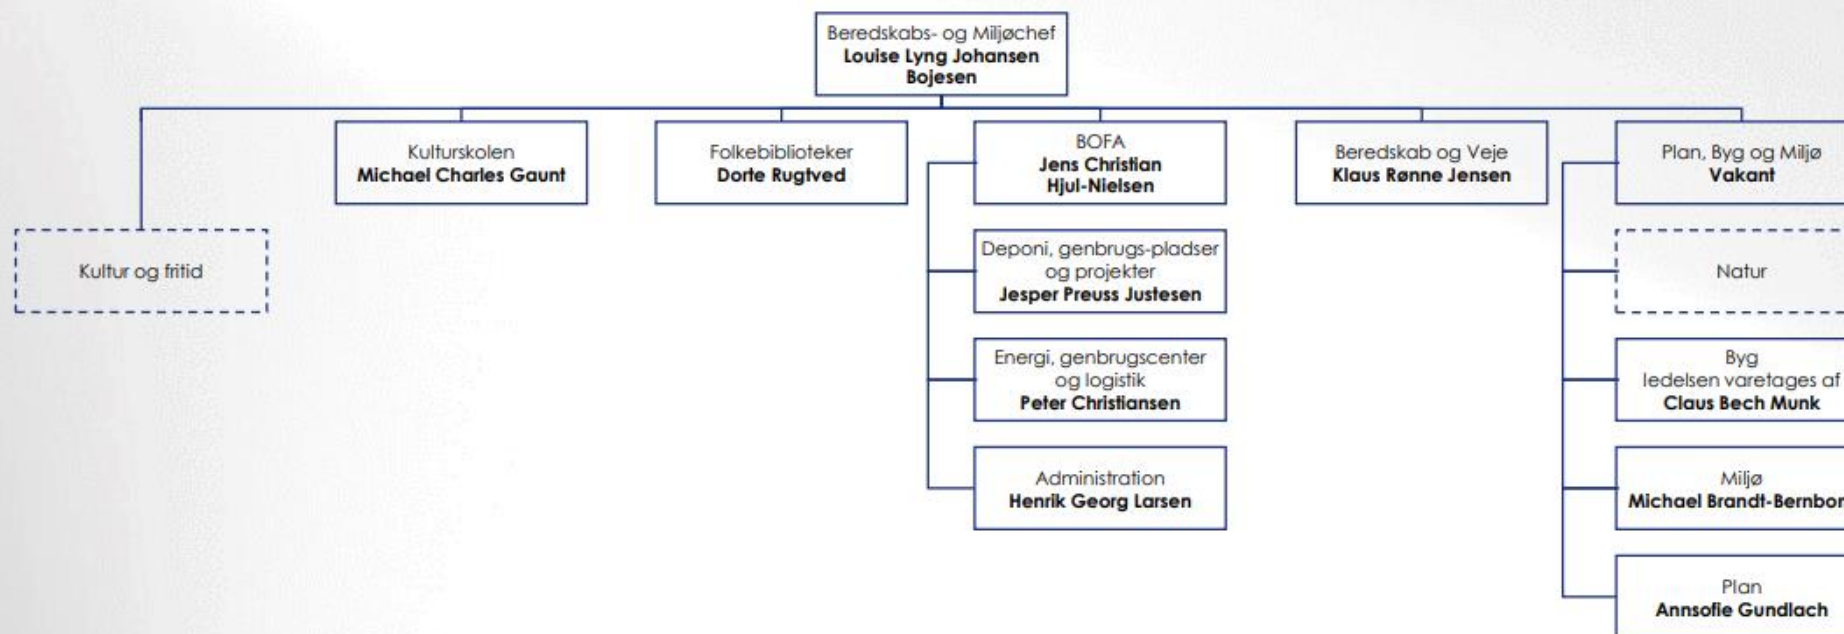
Beredskabs- og Miljøchef
**Louise Lyng Johansen Bojesen**

Kultur og fritid

Kulturskolen
**Michael Charles Gaunt**

Folkebiblioteker
**Dorte Rugtved**

BOFA
**Jens Christian Hjul-Nielsen**

Deponi, genbrugs-pladser og projekter
**Jesper Preuss Justesen**

Energi, genbrugscenter og logistik
**Peter Christiansen**

Administration
**Henrik Georg Larsen**

Beredskab og Veje
**Klaus Rønne Jensen**

Plan, Byg og Miljø
**Vakant**

Natur

Byg
ledelsen varetages af
**Claus Bech Munk**

Miljø
**Michael Brandt-Bernbor**

Plan
**Annsofie Gundlach**